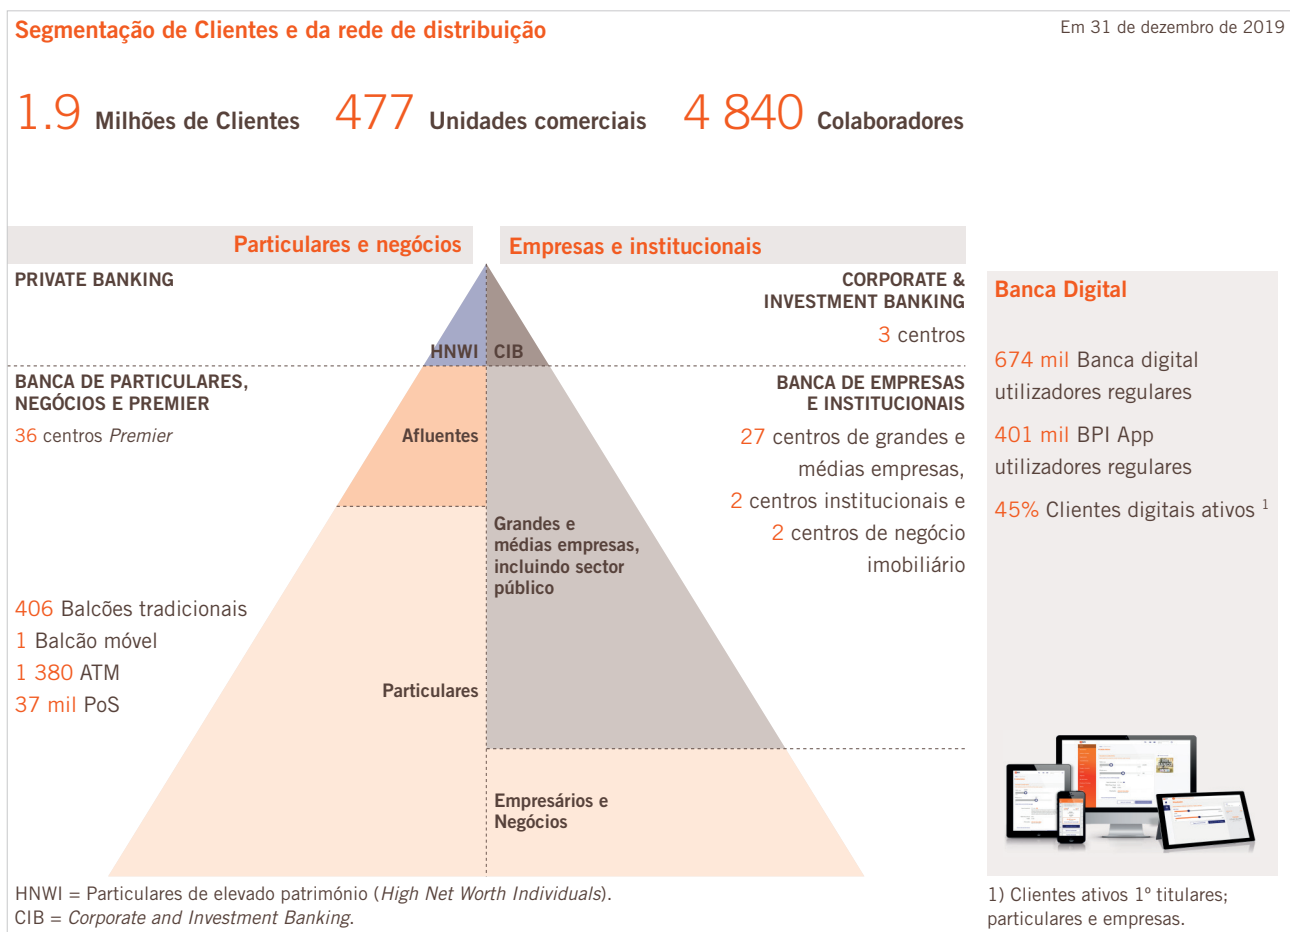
Segmentação de Clientes e da rede de distribuição

Em 31 de dezembro de 2019

1.9 Milhões de Clientes 477 Unidades comerciais 4 840 Colaboradores

Particulares e negócios

Empresas e institucionais

PRIVATE BANKING

HNWI

CIB

CORPORATE & INVESTMENT BANKING

3 centros

BANCA DE PARTICULARES, NEGÓCIOS E PREMIER

36 centros *Premier*

Afluentes

BANCA DE EMPRESAS E INSTITUCIONAIS

27 centros de grandes e médias empresas,

2 centros institucionais e

2 centros de negócio imobiliário

Grandes e médias empresas, incluindo sector público

406 Balcões tradicionais

1 Balcão móvel

1 380 ATM

37 mil PoS

Particulares

Empresários e Negócios

Banca Digital

674 mil Banca digital utilizadores regulares

401 mil BPI App utilizadores regulares

45% Clientes digitais ativos $^1$

HNWI = Particulares de elevado património (*High Net Worth Individuals*).
CIB = *Corporate and Investment Banking*.

1) Clientes ativos 1º titulares; particulares e empresas.